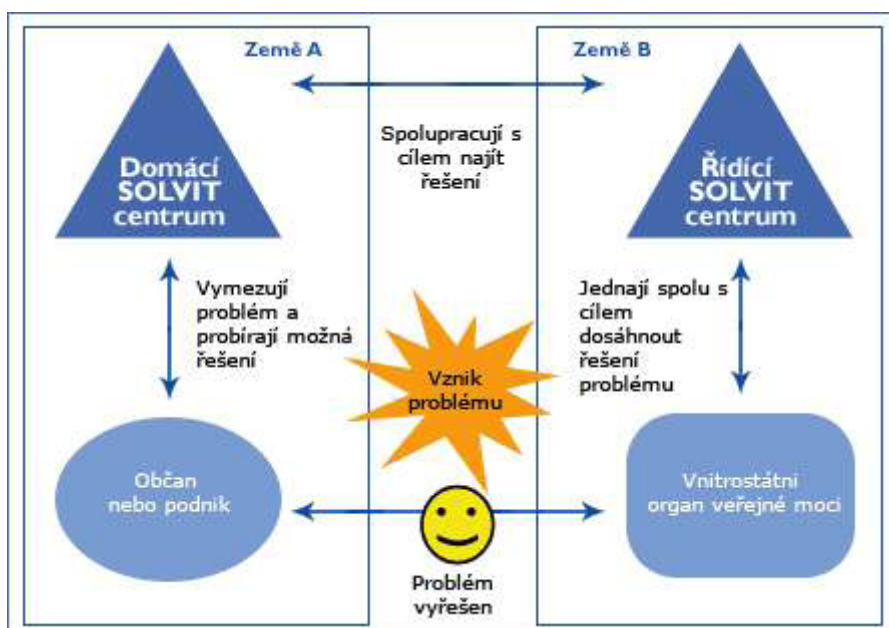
Země A

Země B

Spolupracují s cílem najít řešení

Domácí SOLVIT centrum

Řídící SOLVIT centrum

Vymezují problém a probírají možná řešení

Jednají spolu s cílem dosáhnout řešení problému

Vznik problému

Občan nebo podnik

Vnitrostátní organ veřejné moci

Problém vyřešen